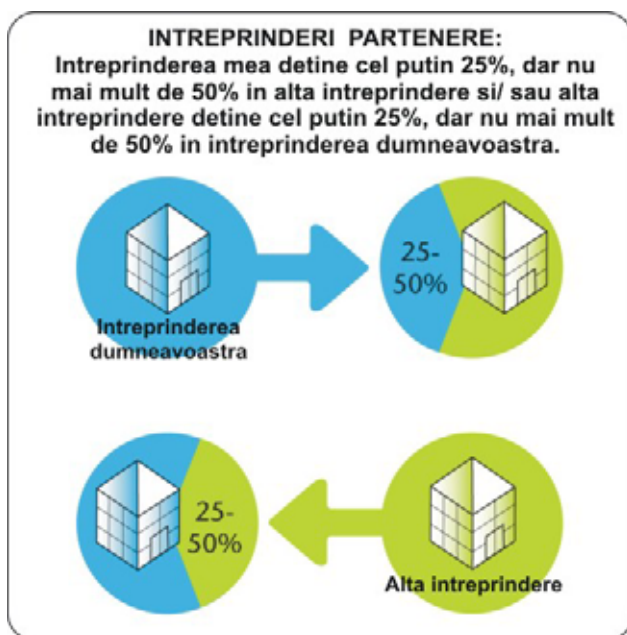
INTREPRINDERI PARTENERE:
Intreprinderea mea detine cel putin 25%, dar nu mai mult de 50% in alta intreprindere si/ sau alta intreprindere detine cel putin 25%, dar nu mai mult de 50% in intreprinderea dumneavoastra.

Intreprinderea dumneavoastra

25-50%

25-50%

Alta intreprindere